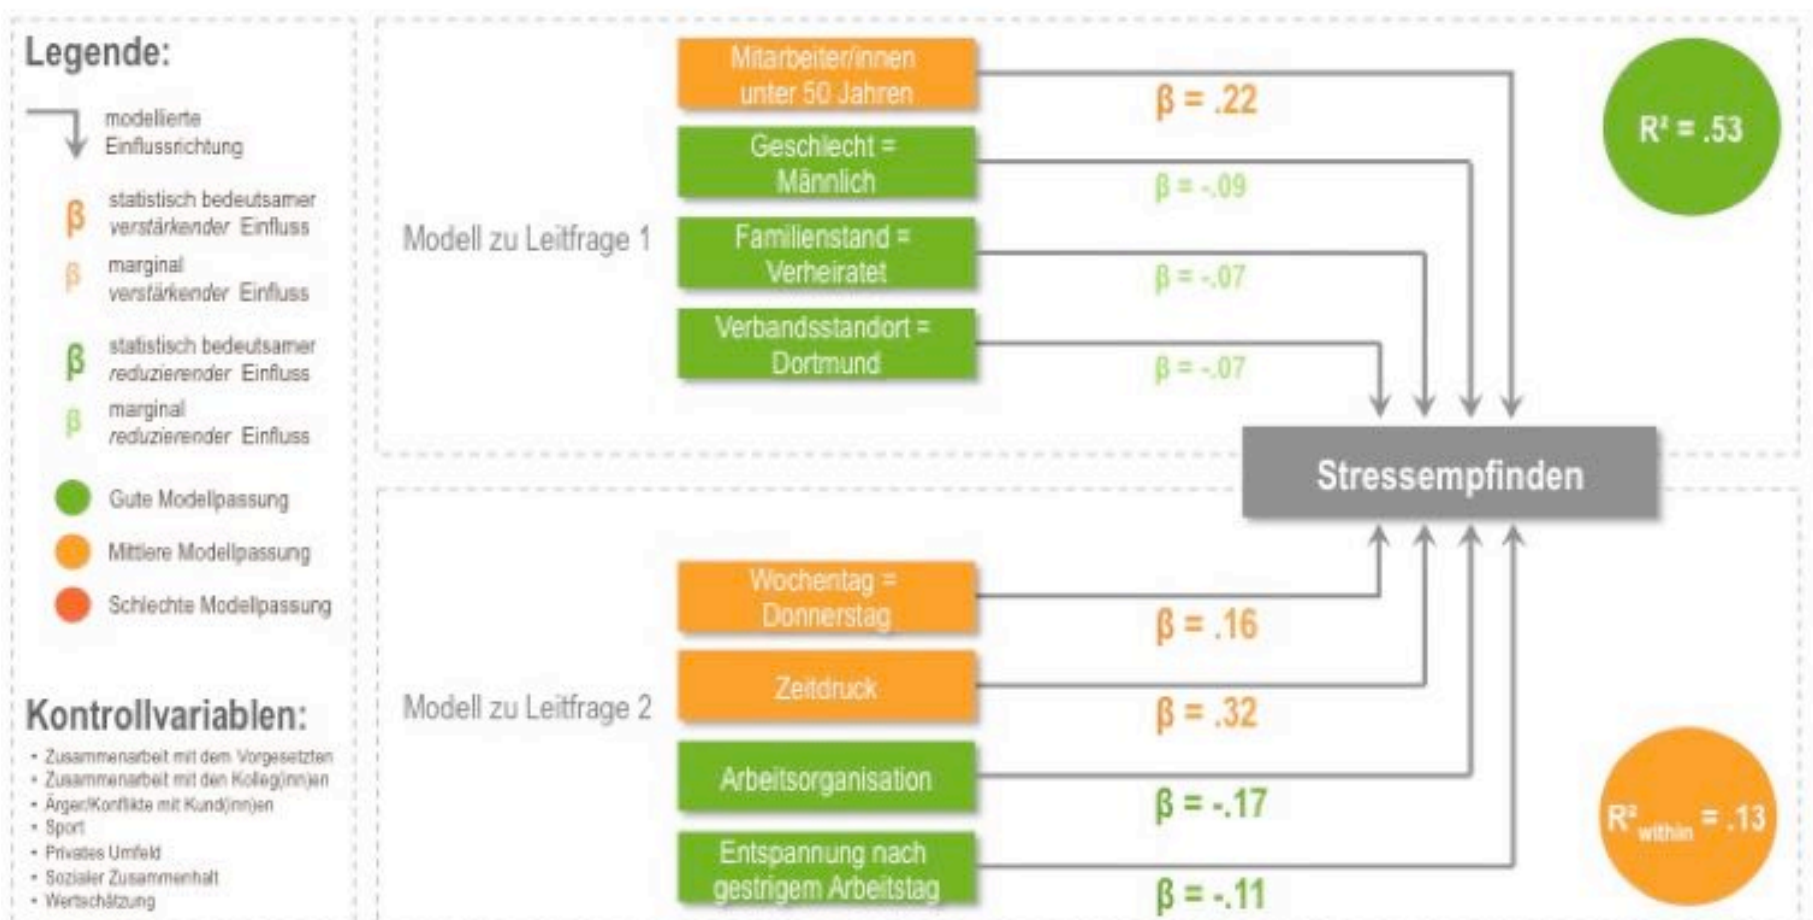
Legende:

modellierte Einflussrichtung

β statistisch bedeutsamer *verstärkender* Einfluss

β marginal *verstärkender* Einfluss

β statistisch bedeutsamer *reduzierender* Einfluss

β marginal *reduzierender* Einfluss

Gute Modellpassung

Mittlere Modellpassung

Schlechte Modellpassung

Kontrollvariablen:

- Zusammenarbeit mit dem Vorgesetzten
- Zusammenarbeit mit den Kolleg(inn)en
- Ärger/Konflikte mit Kund(inn)en
- Sport
- Privates Umfeld
- Sozialer Zusammenhalt
- Wertschätzung

Modell zu Leitfrage 1

Mitarbeiter/innen unter 50 Jahren

$\beta = .22$

Geschlecht = Männlich

$\beta = -.09$

Familienstand = Verheiratet

$\beta = -.07$

Verbandsstandort = Dortmund

$\beta = -.07$

$R^2 = .53$

Stressempfinden

Modell zu Leitfrage 2

Wochentag = Donnerstag

$\beta = .16$

Zeitdruck

$\beta = .32$

Arbeitsorganisation

$\beta = -.17$

Entspannung nach gestrigem Arbeitstag

$\beta = -.11$

$R^2_{within} = .13$